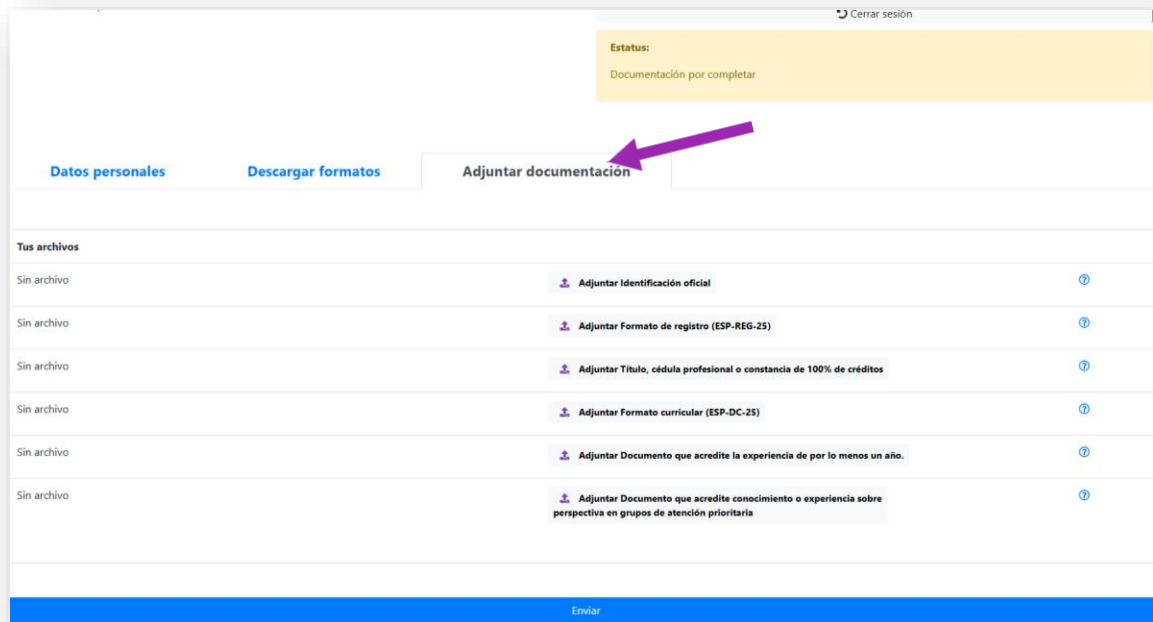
Cerrar sesión

Estatus:

Documentación por completar

Datos personales

Descargar formatos

Adjuntar documentación

Tus archivos

| | | |
|---|---|---|
| Sin archivo | Adjuntar Identificación oficial | ⑦ |
| Sin archivo | Adjuntar Formato de registro (ESP-REG-25) | ⑦ |
| Sin archivo | Adjuntar Título, cédula profesional o constancia de 100% de créditos | ⑦ |
| Sin archivo | Adjuntar Formato curricular (ESP-DC-25) | ⑦ |
| Sin archivo | Adjuntar Documento que acredite la experiencia de por lo menos un año. | ⑦ |
| Sin archivo | Adjuntar Documento que acredite conocimiento o experiencia sobre perspectiva en grupos de atención prioritaria | ⑦ |

Enviar